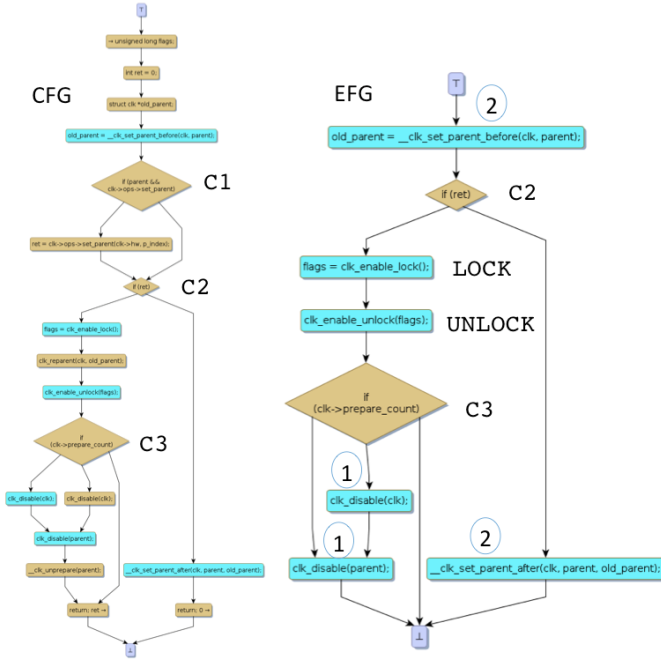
CFG

⊤

→ unsigned long flags;

int ret = 0;

struct clk *old_parent;

old_parent = __clk_set_parent_before(clk, parent);

if (parent && clk->ops->set_parent)

C1

ret = clk->ops->set_parent(clk->hw, p_index);

if (ret)

C2

flags = clk_enable_lock();

clk_reparent(clk, old_parent);

clk_enable_unlock(flags);

if (clk->prepare_count)

C3

clk_disable(clk);

clk_disable(clk);

clk_disable(parent);

__clk_unprepare(parent);

__clk_set_parent_after(clk, parent, old_parent);

return; ret →

return; 0 →

⊥

EFG

⊤

2

old_parent = __clk_set_parent_before(clk, parent);

if (ret)

C2

flags = clk_enable_lock();

LOCK

clk_enable_unlock(flags);

UNLOCK

if (clk->prepare_count)

C3

1

clk_disable(clk);

1

clk_disable(parent);

2

__clk_set_parent_after(clk, parent, old_parent);

⊥